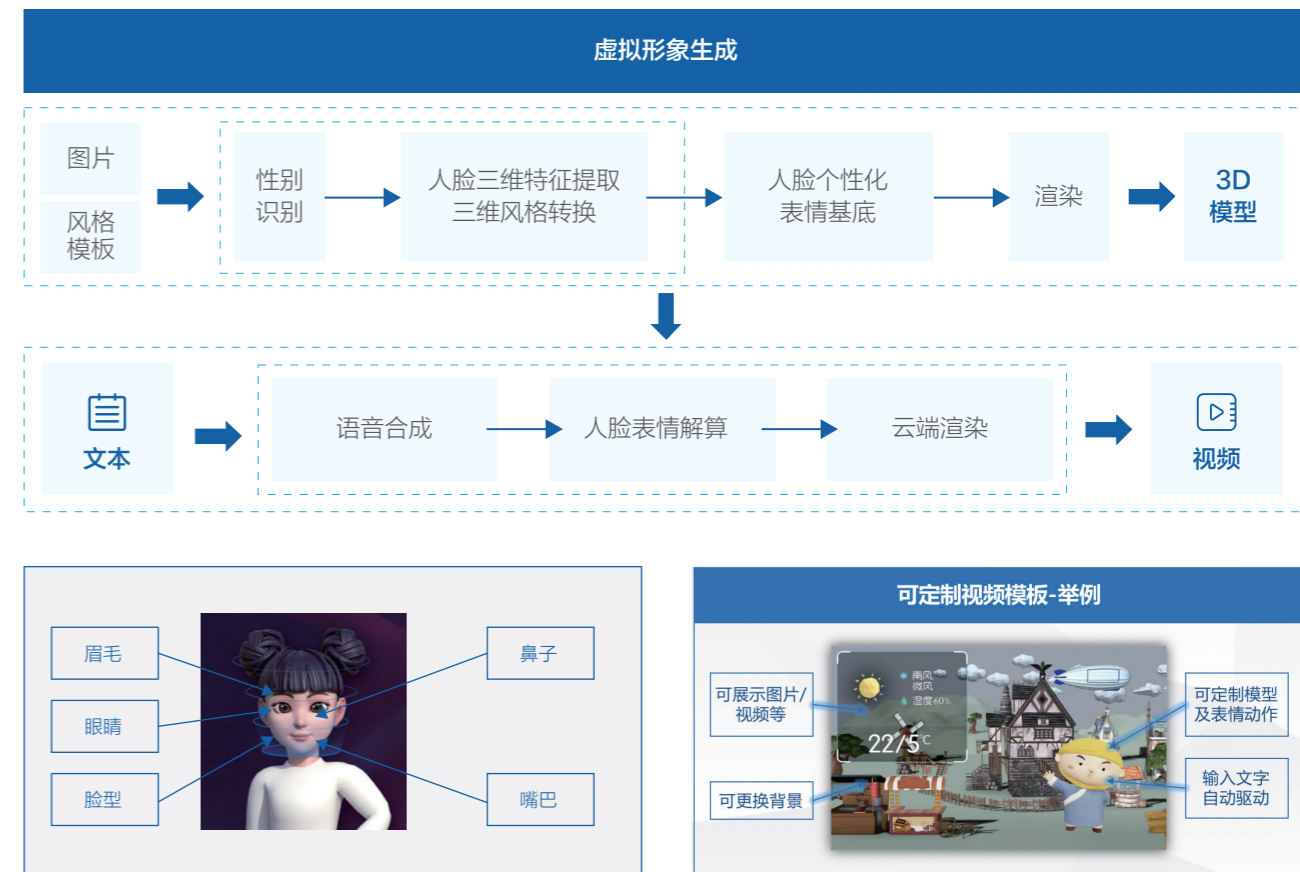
虚拟形象生成

图片

风格模板

性别识别

人脸三维特征提取
三维风格转换

人脸个性化
表情基底

渲染

3D
模型

文本

语音合成

人脸表情解算

云端渲染

视频

眉毛

眼睛

脸型

鼻子

嘴巴

可定制视频模板-举例

可展示图片/视频等

可更换背景

南风
微风
湿度60%

22/5°C

可定制模型及表情动作

输入文字自动驱动